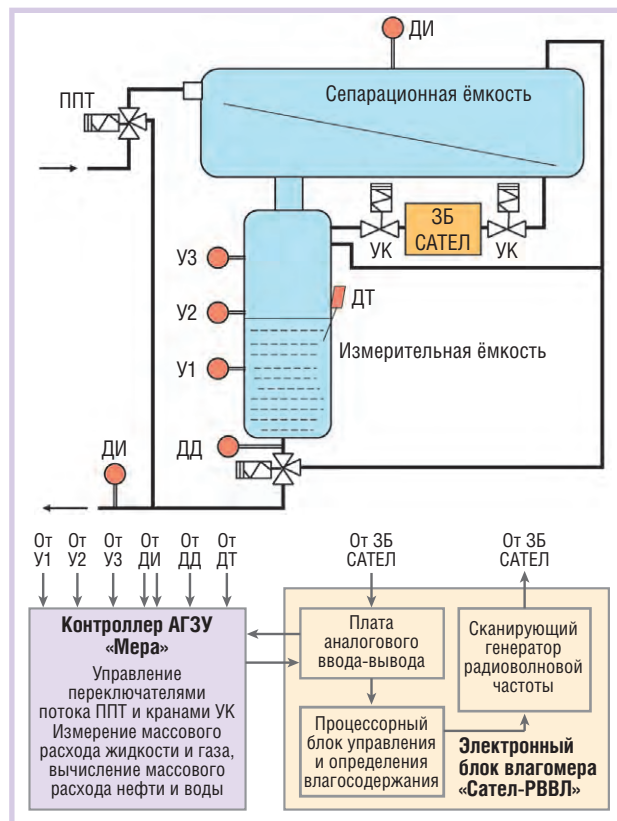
ДИ

ППТ

Сепарационная ёмкость

ЗБ САТЕЛ

УК

УК

У3

У2

ДТ

Измерительная ёмкость

У1

ДИ

ДД

От У1

От У2

От У3

От ДИ

От ДД

От ДТ

От ЗБ САТЕЛ

От ЗБ САТЕЛ

**Контроллер АГЗУ «Мера»**

Управление переключателями потока ППТ и кранами УК
Измерение массового расхода жидкости и газа, вычисление массового расхода нефти и воды

Плата аналогового ввода-вывода

Сканирующий генератор радиоволновой частоты

Процессорный блок управления и определения влагосодержания

**Электронный блок влагомера «Сател-РВВЛ»**